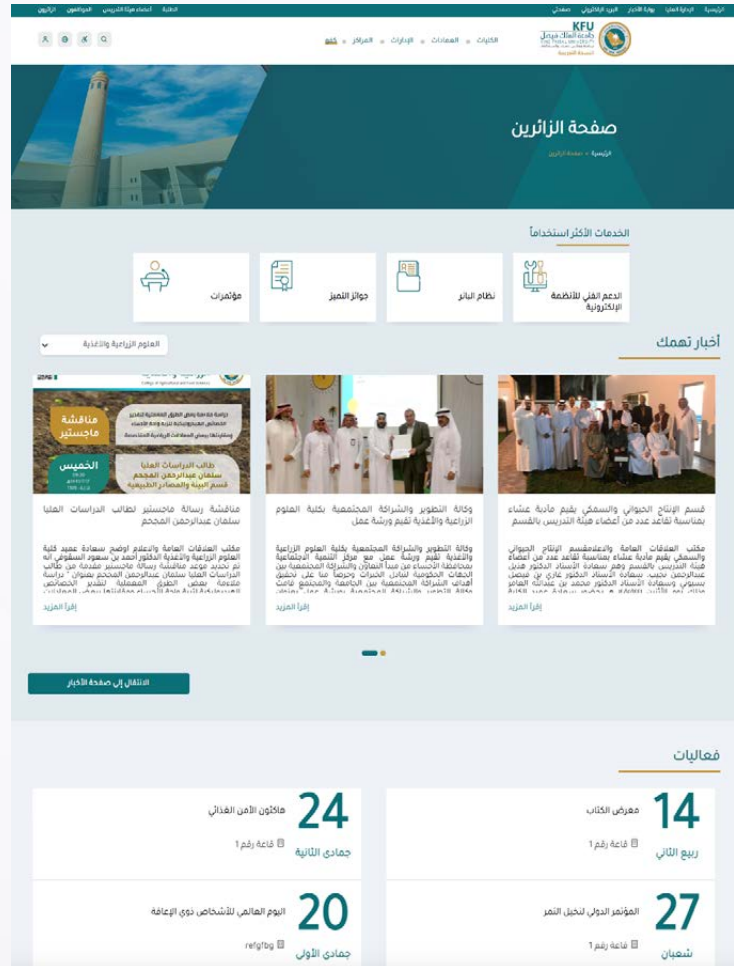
الرئيسية الإدارة العليا بوابة الأخبار البريد الإلكتروني صفحتي

الطلبة أعضاء هيئة التدريس الموظفين الزائرين

KFU جامعة الملك فيصل

الكليات العمادات الإدارات المراكز كشاف

صفحة الزائرين

الرئيسية - صفحة الزائرين

الخدمات الأكثر استخداماً

الدعم الفني للأنظمة الإلكترونية

نظام البائع

جوائز التميز

مؤتمرات

أخبار تهمك

العلوم الزراعية والأغذية

قسم الإنتاج الحيواني والسمكي يقيم مأدبة عشاء بمناسبة تقاعد عدد من أعضاء هيئة التدريس بالقسم

مكتب العلاقات العامة والاعلامقسم الإنتاج الحيواني والسمكي يقيم مأدبة عشاء بمناسبة تقاعد عدد من أعضاء هيئة التدريس بالقسم وهم سعادة الأستاذ الدكتور هذيل عبدالرحمن نجيب، سعادة الأستاذ الدكتور غازي بن فيصل بسيوني وسعادة الأستاذ الدكتور محمد بن عبدالله العامر

إقرأ المزيد

وكالة التطوير والشراكة المجتمعية بكلية العلوم الزراعية والأغذية تقيم ورشة عمل

وكالة التطوير والشراكة المجتمعية بكلية العلوم الزراعية والأغذية تقيم ورشة عمل مع مركز التنمية الاجتماعية بمحافظة الأحساء من مبدأ التعاون والشراكة المجتمعية بين الجهات الحكومية لتبادل الخبرات وحرصا منا على تحقيق أهداف الشراكة المجتمعية بين الجامعة والمجتمع قامت

إقرأ المزيد

مناقشة رسالة ماجستير لطالب الدراسات العليا سلمان عبدالرحمن المحجم

مكتب العلاقات العامة والاعلام أوضح سعادة عميد كلية العلوم الزراعية والأغذية الدكتور أحمد بن سعود السقوفي أنه تم تحديد موعد مناقشة رسالة ماجستير مقدمة من طالب الدراسات العليا سلمان عبدالرحمن المحجم بعنوان " دراسة ملائمة بعض الطرق المعملية لتقدير

إقرأ المزيد

مناقشة ماجستير

طالب الدراسات العليا سلمان عبدالرحمن المحجم قسم البيئة والمصادر الطبيعية

الخميس

الانتقال إلى صفحة الأخبار

فعاليات

14 ربيع الثاني معرض الكتاب قاعة رقم 1

24 جمادى الثانية هاكثون الأمن الغذائي قاعة رقم 1

27 شعبان المؤتمر الدولي لنخيل التمر قاعة رقم 1

20 جمادى الأولى اليوم العالمي للأشخاص ذوي الإعاقة refgfbg